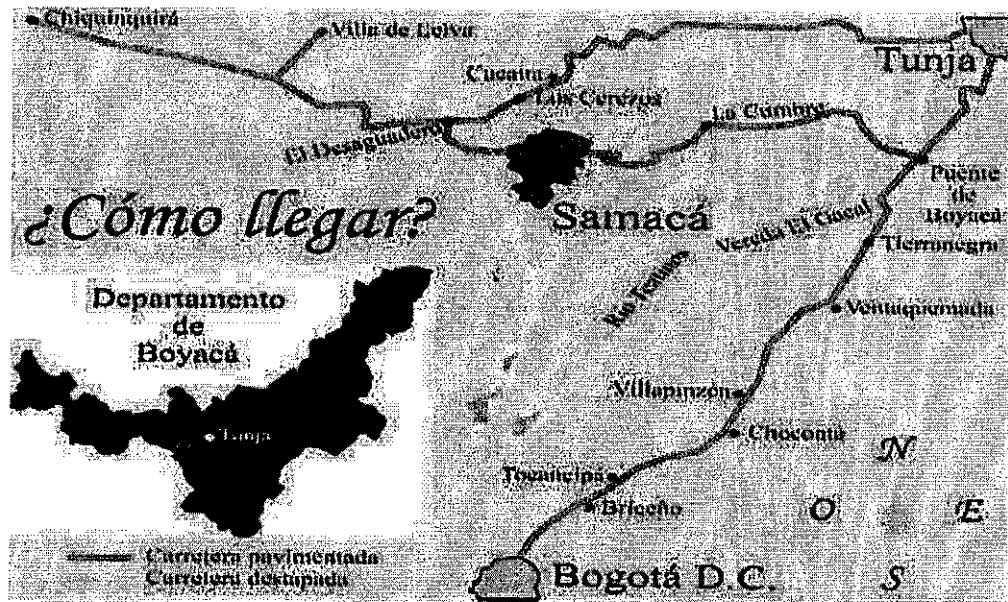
Chiquinquirá
Villa de Leiva
Cucaita
Los Cerezos
La Cumbre
El Desaguadero
Tunja
Puente de Boyacá
Samacá
¿Cómo llegar?
Vereda El Ciscal
Tierranegra
Río Teatinos
Ventaquemada
Departamento de Boyacá
Tunja
Villapinzón
Chocontá
N
Tocancipá
Briceño
O
E
Carretera pavimentada
Carretera destapada
Bogotá D.C.
S